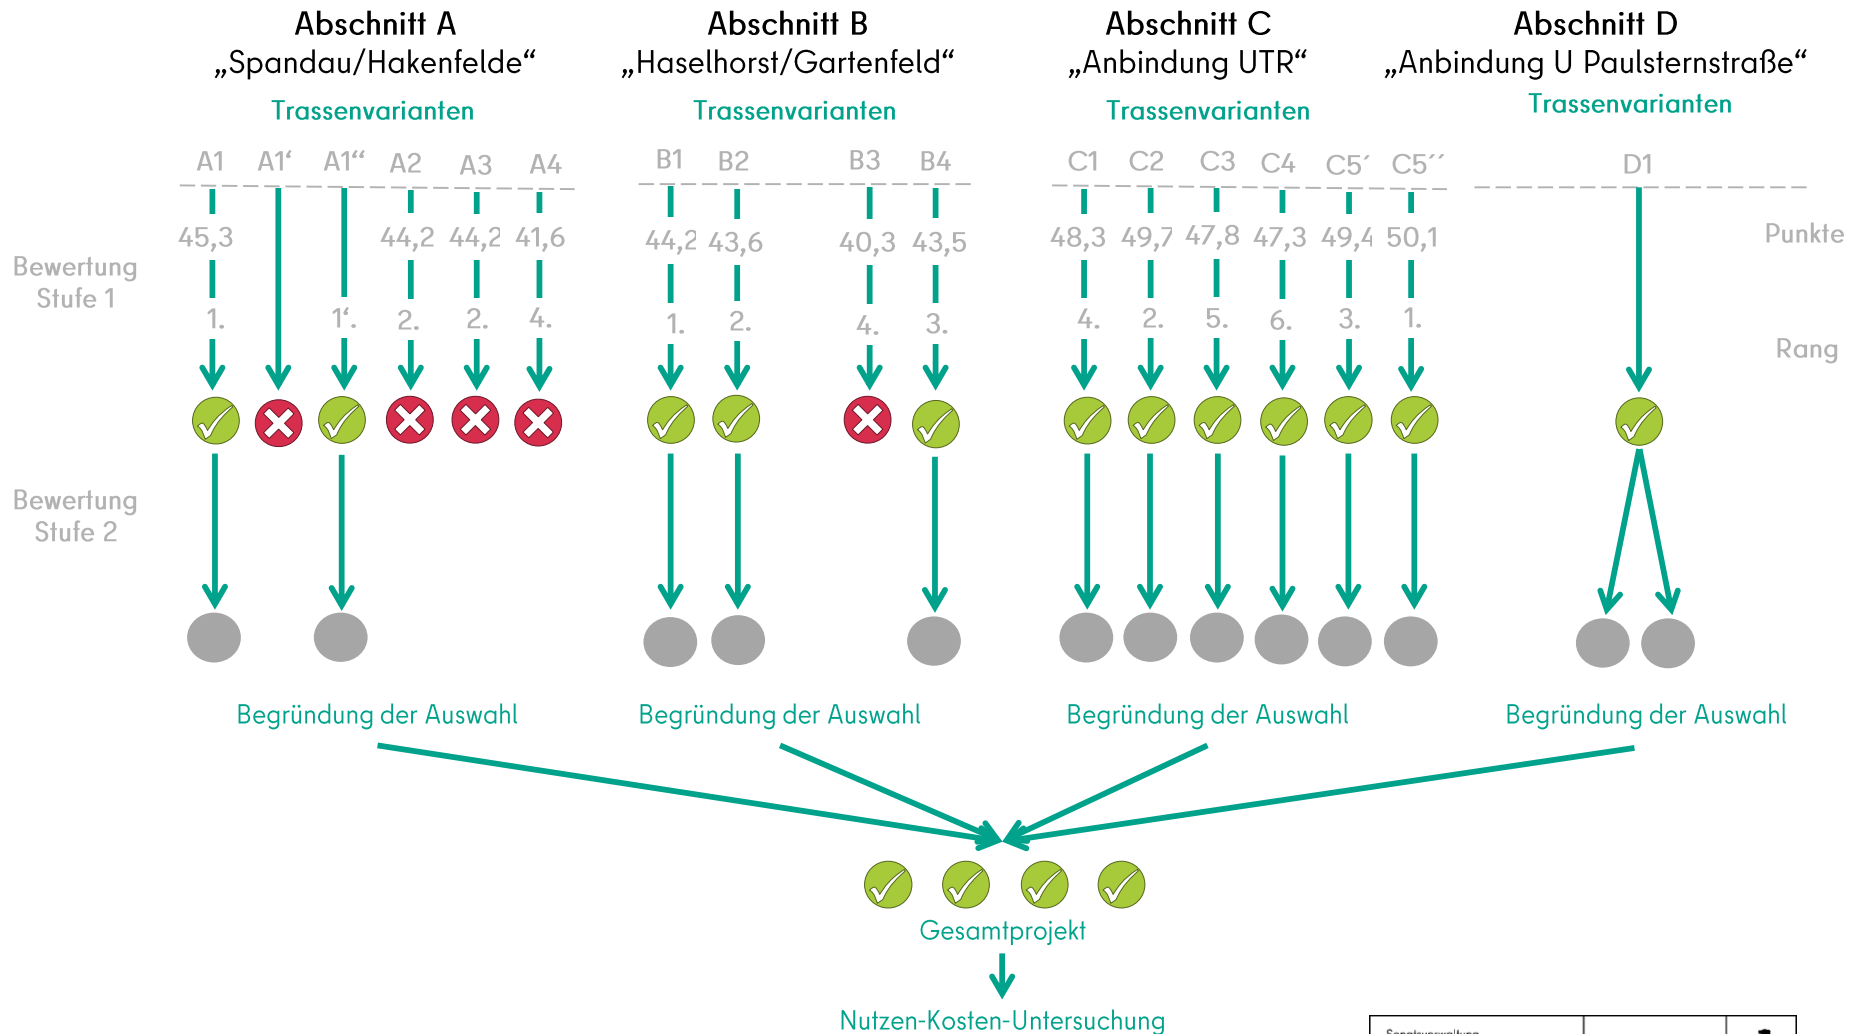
Abschnitt A
„Spandau/Hakenfelde“
Trassenvarianten

Abschnitt B
„Haselhorst/Gartenfeld“
Trassenvarianten

Abschnitt C
„Anbindung UTR“
Trassenvarianten

Abschnitt D
„Anbindung U Paulsternstraße“
Trassenvarianten

A1 A1‘ A1“ A2 A3 A4
B1 B2 B3 B4
C1 C2 C3 C4 C5´ C5´´
D1

Bewertung Stufe 1

45,3 44,2 44,2 41,6
44,2 43,6 40,3 43,5
48,3 49,7 47,8 47,3 49,4 50,1
Punkte

1. 1‘. 2. 2. 4.
1. 2. 4. 3.
4. 2. 5. 6. 3. 1.
Rang

Bewertung Stufe 2

Begründung der Auswahl
Begründung der Auswahl
Begründung der Auswahl
Begründung der Auswahl

Gesamtprojekt

Nutzen-Kosten-Untersuchung